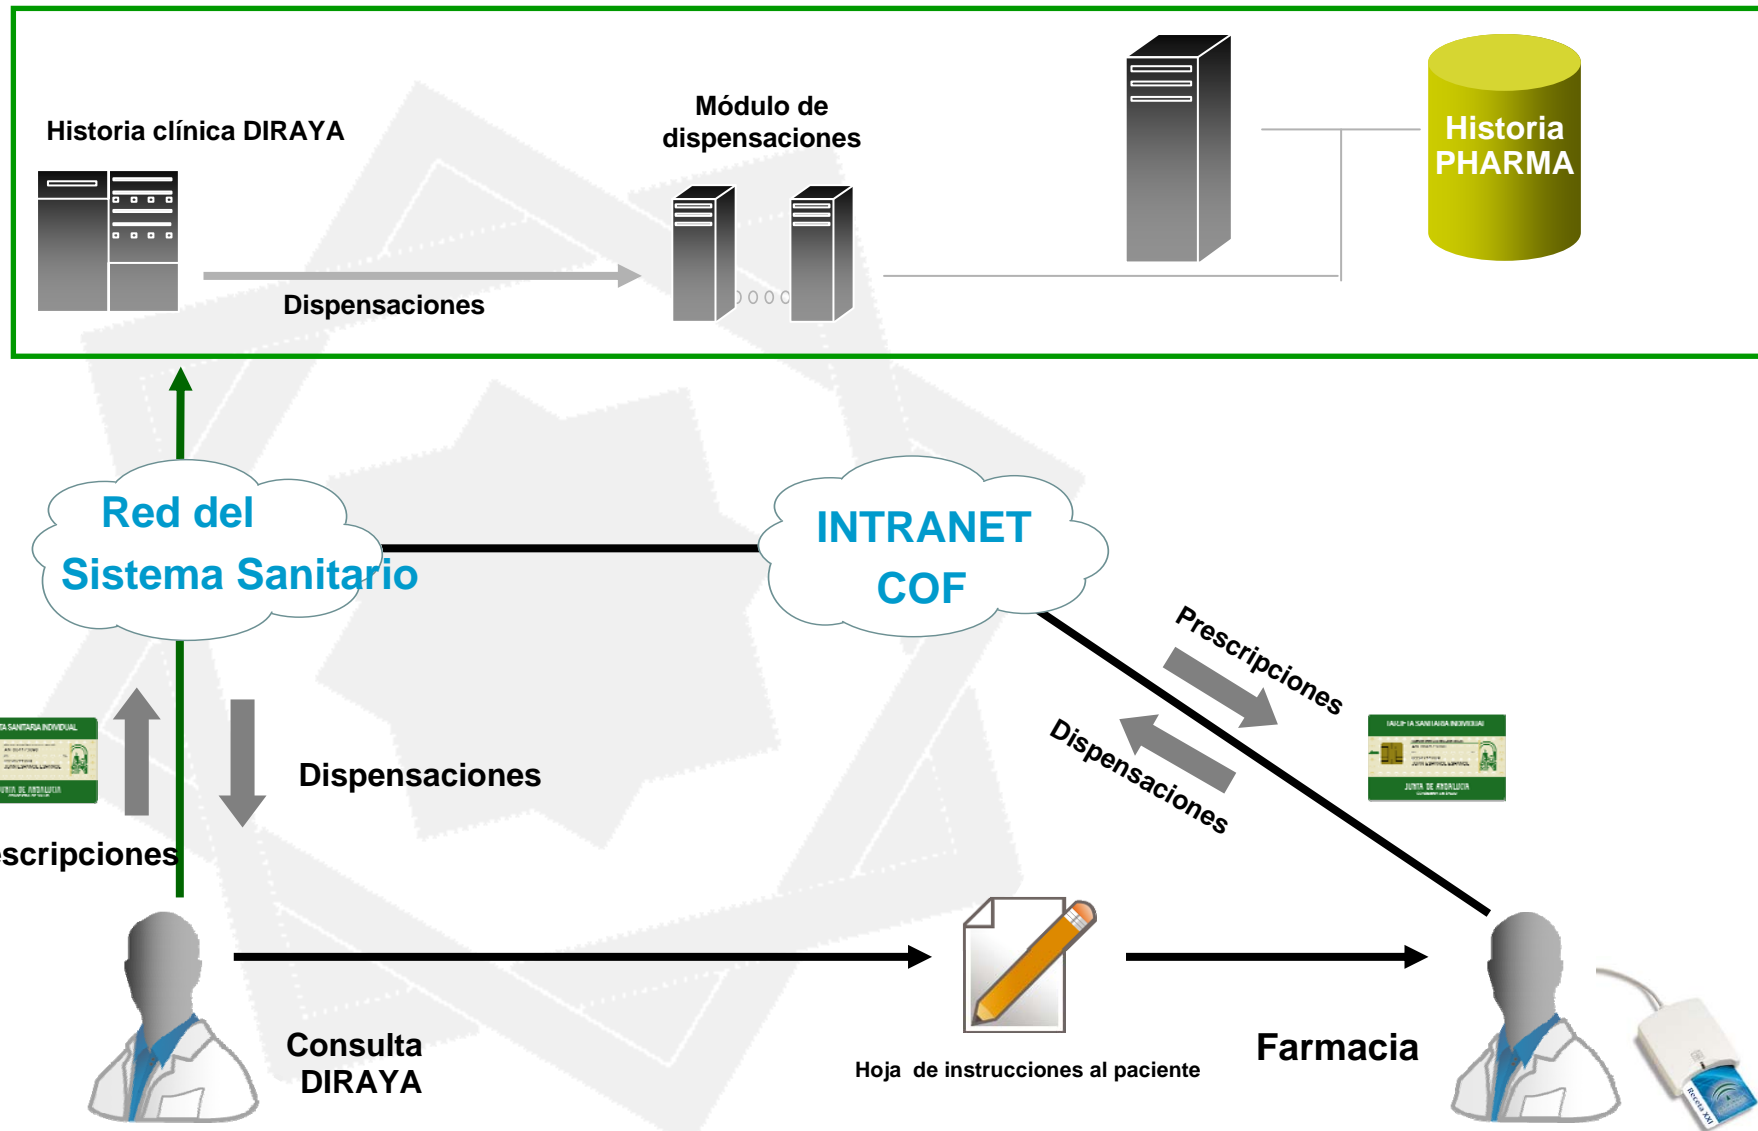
Historia clínica DIRAYA

Módulo de dispensaciones

Historia PHARMA

Dispensaciones

Red del Sistema Sanitario

INTRANET COF

Prescripciones

Dispensaciones

Dispensaciones

scripciones

Consulta DIRAYA

Hoja de instrucciones al paciente

Farmacia